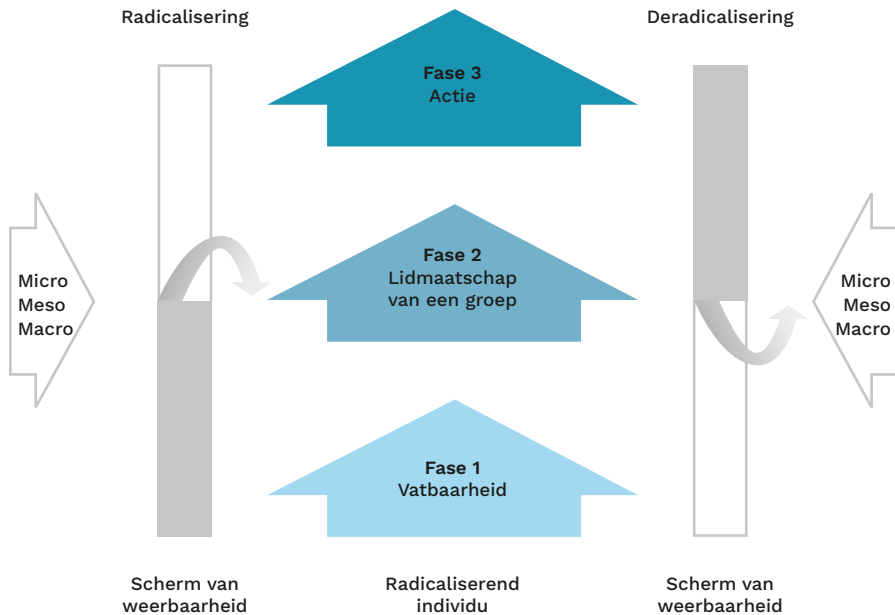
Radicalisering

Deradicalisering

Fase 3
Actie

Micro
Meso
Macro

Fase 2
Lidmaatschap van een groep

Micro
Meso
Macro

Fase 1
Vatbaarheid

Scherm van weerbaarheid

Radicaliserend individu

Scherm van weerbaarheid